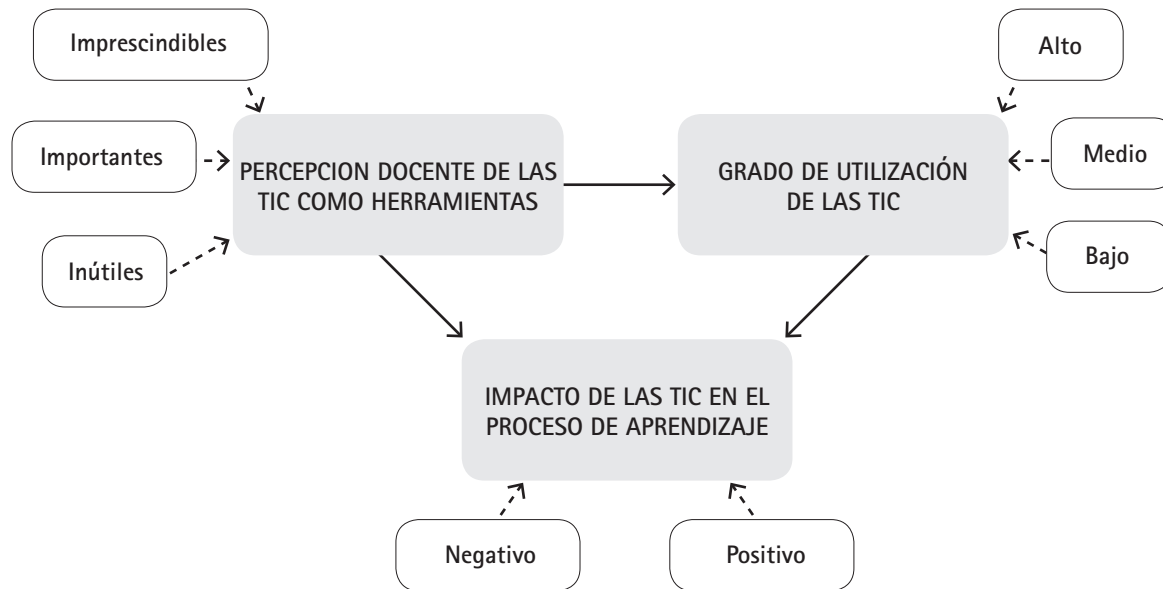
Imprescindibles

Importantes

Inútiles

PERCEPCION DOCENTE DE LAS TIC COMO HERRAMIENTAS

GRADO DE UTILIZACIÓN DE LAS TIC

Alto

Medio

Bajo

IMPACTO DE LAS TIC EN EL PROCESO DE APRENDIZAJE

Negativo

Positivo